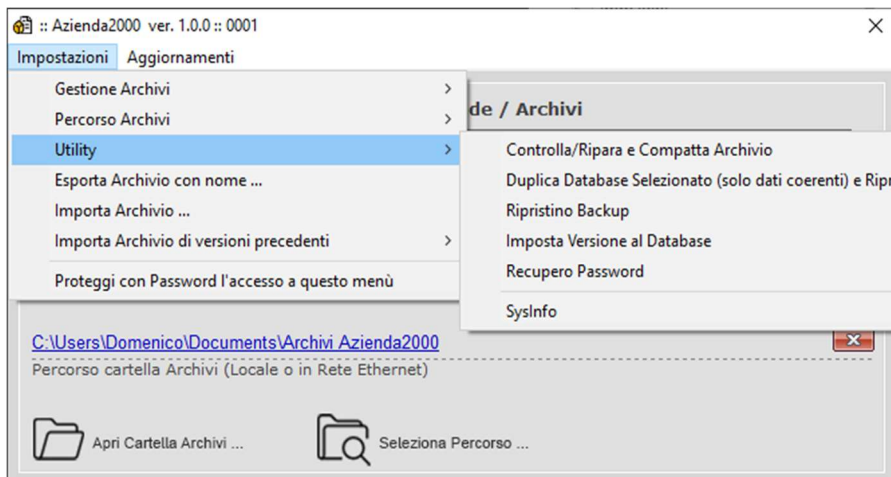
:: Azienda2000 ver. 1.0.0 :: 0001

Impostazioni Aggiornamenti

Gestione Archivi
Percorso Archivi
Utility
Esporta Archivio con nome ...
Importa Archivio ...
Importa Archivio di versioni precedenti
Proteggi con Password l'accesso a questo menù

de / Archivi

Controlla/Ripara e Compatta Archivio
Duplica Database Selezionato (solo dati coerenti) e Ripr
Ripristino Backup
Imposta Versione al Database
Recupero Password
SysInfo

C:\Users\Domenico\Documents\Archivi Azienda2000
Percorso cartella Archivi (Locale o in Rete Ethernet)

Apri Cartella Archivi ...
Seleziona Percorso ...